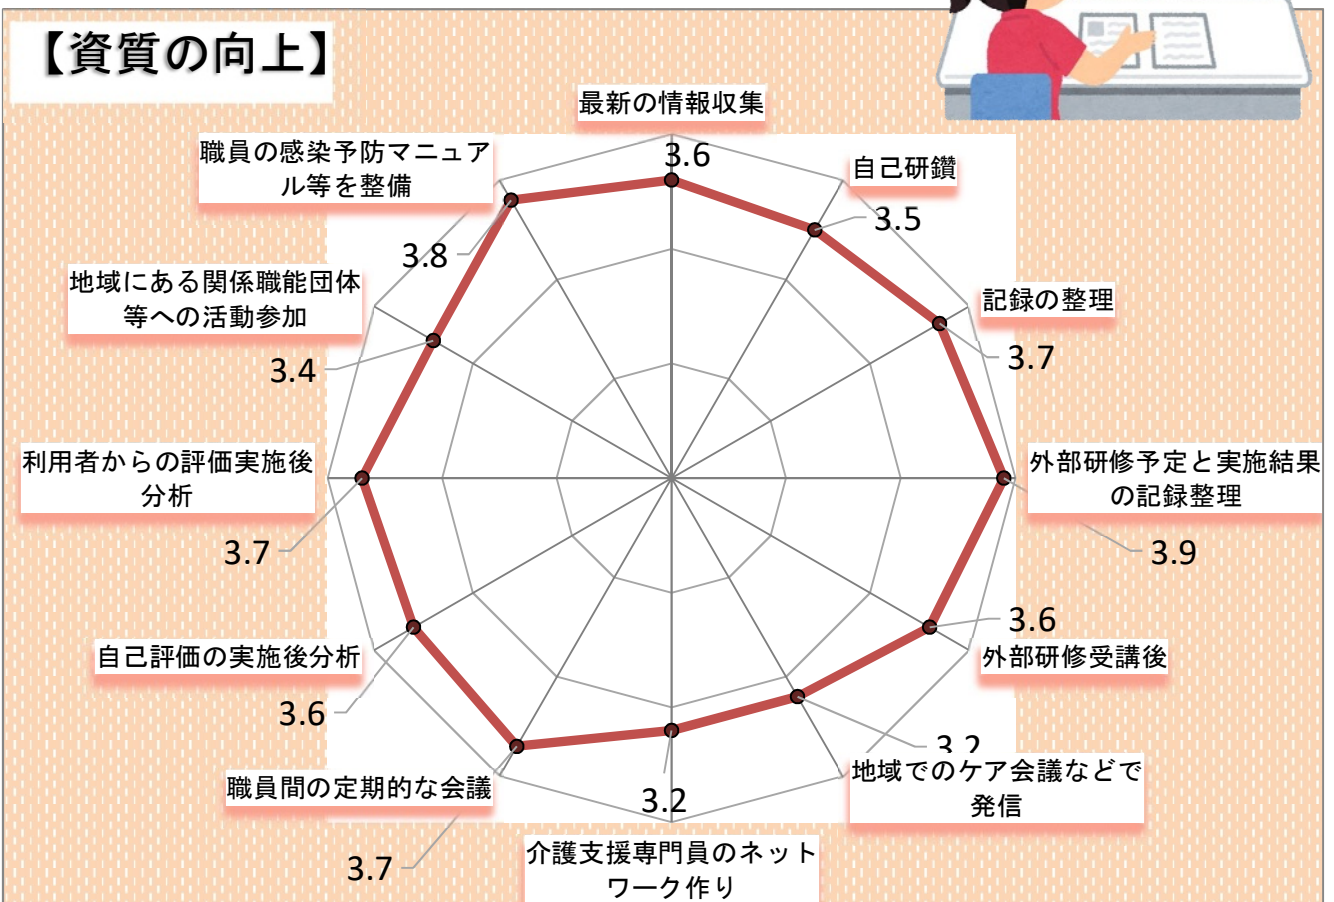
【資質の向上】

最新の情報収集
3.6

自己研鑽
3.5

記録の整理
3.7

外部研修予定と実施結果の記録整理
3.9

3.6
外部研修受講後

3.2
地域でのケア会議などで発信

3.2
介護支援専門員のネットワーク作り

職員間の定期的な会議
3.7

自己評価の実施後分析
3.6

利用者からの評価実施後分析
3.7

地域にある関係職能団体等への活動参加
3.4

職員の感染予防マニュアル等を整備
3.8